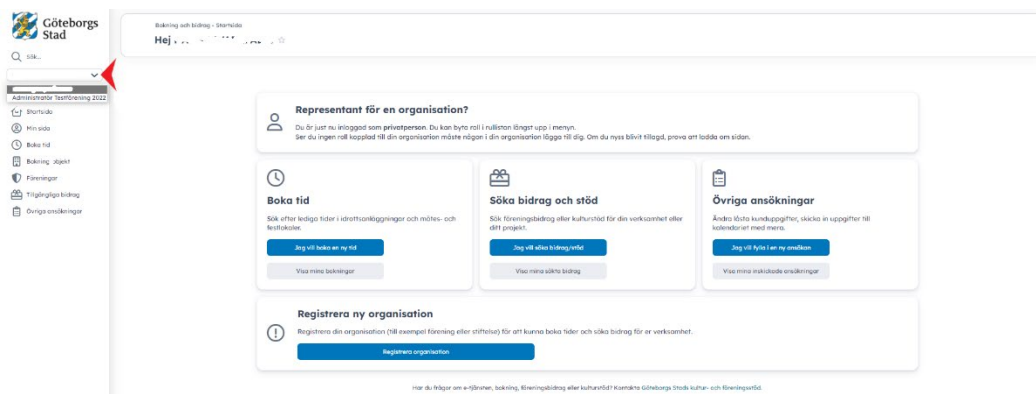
Göteborgs Stad

Sök...

Administratör Testförening 2022

Startsida
Min sida
Boka tid
Bokning objekt
Föreningar
Tillgängliga bidrag
Övriga ansökningar

Bokning och bidrag › Startsida

Hej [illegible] ☆

Representant för en organisation?

Du är just nu inloggad som privatperson. Du kan byta roll i rullistan längst upp i menyn.
Ser du ingen roll kopplad till din organisation måste någon i din organisation lägga till dig. Om du nyss blivit tillagd, prova att ladda om sidan.

Boka tid

Sök efter lediga tider i idrottsanläggningar och mötes- och festlokaler.

Jag vill boka en ny tid

Visa mina bokningar

Söka bidrag och stöd

Sök föreningsbidrag eller kulturstöd för din verksamhet eller ditt projekt.

Jag vill söka bidrag/stöd

Visa mina sökta bidrag

Övriga ansökningar

Ändra låsta kunduppgifter, skicka in uppgifter till kalendariet med mera.

Jag vill fylla i en ny ansökan

Visa mina inskickade ansökningar

Registrera ny organisation

Registrera din organisation (till exempel förening eller stiftelse) för att kunna boka tider och söka bidrag för er verksamhet.

Registrera organisation

Har du frågor om e-tjänsten, bokning, föreningsbidrag eller kulturstöd? Kontakta Göteborgs Stads kultur- och föreningsstöd.